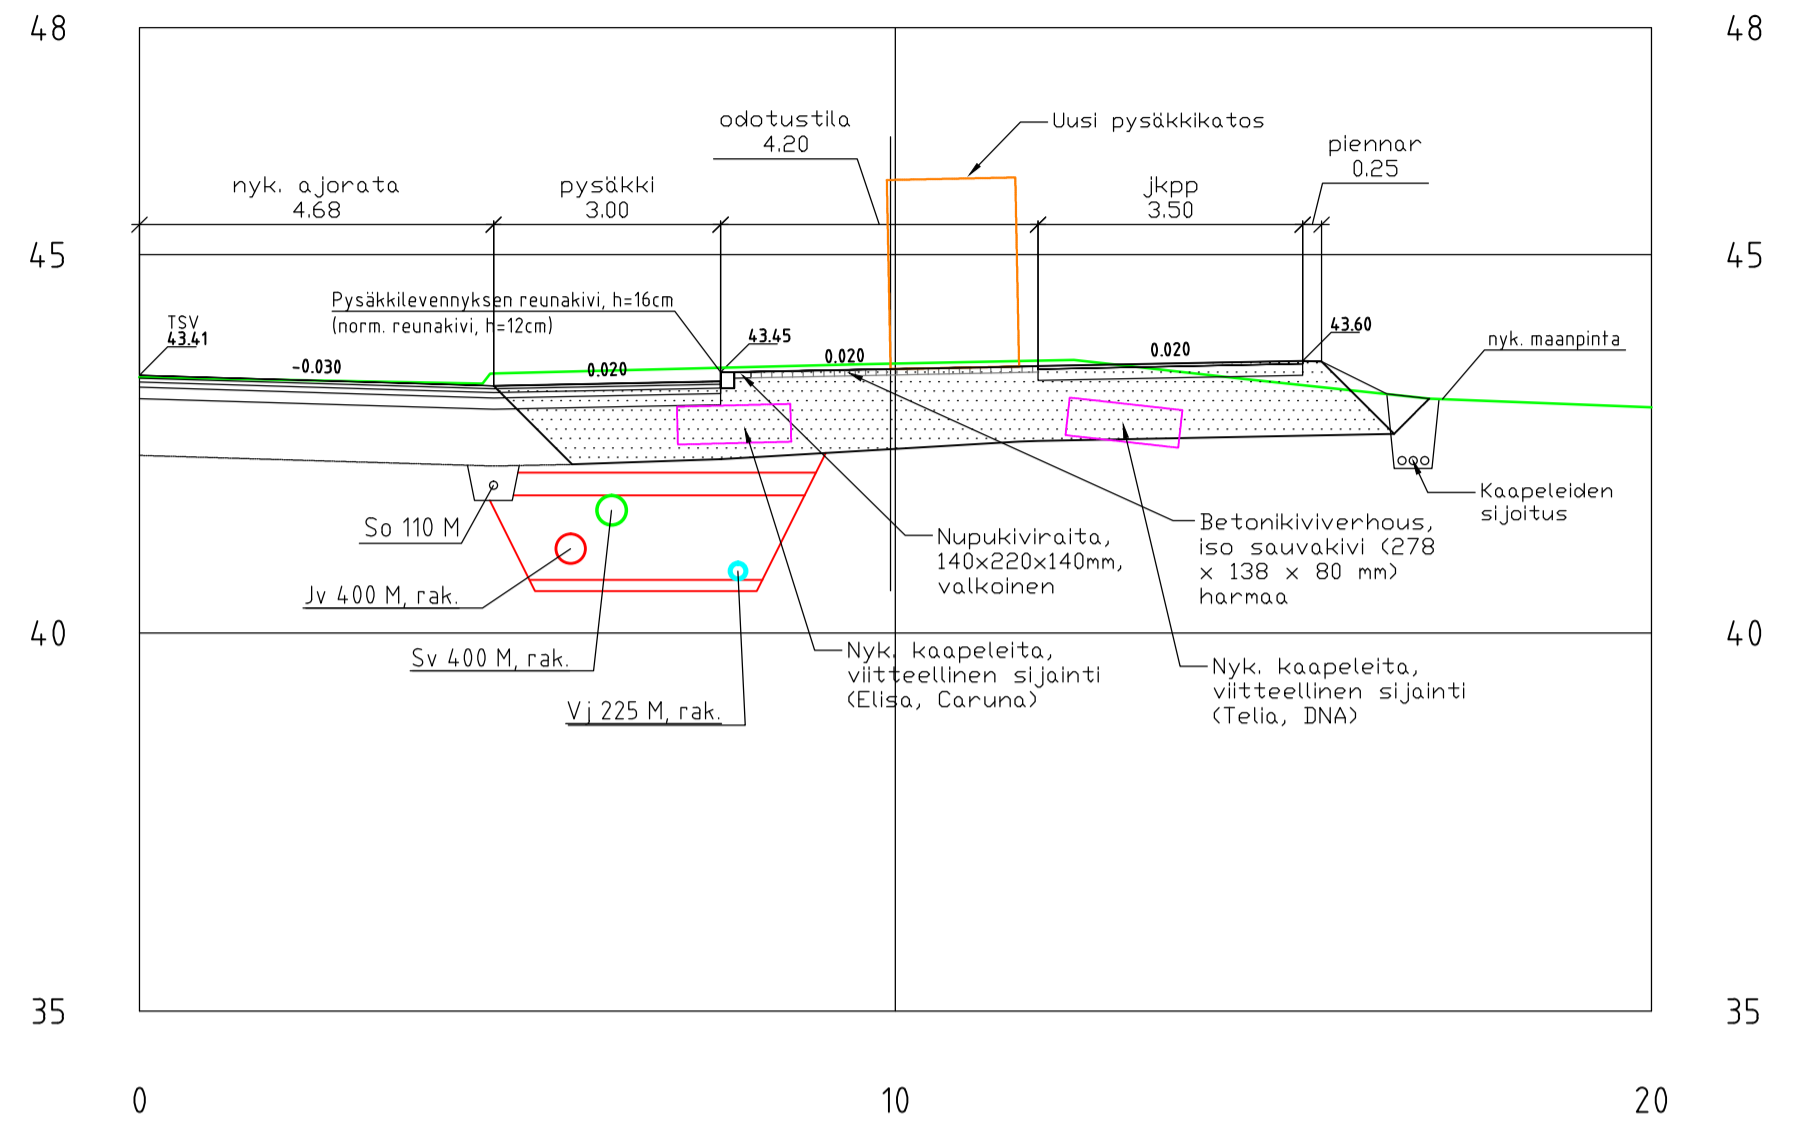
48

48

odotustila
4.20

Uusi pysäkkikatos

piennar
0.25

nyk. ajorata
4.68

pysäkki
3.00

jkpp
3.50

45

45

Pysäkkilevennyksen reunakivi, h=16cm
(norm. reunakivi, h=12cm)

TSV
43.41

43.45

43.60

nyk. maanpinta

-0.030

0.020

0.020

0.020

So 110 M

Jv 400 M, rak.

Sv 400 M, rak.

Vj 225 M, rak.

Nupukiviraita,
140x220x140mm,
valkoinen

Betonikiviverhous,
iso sauvakivi (278
x 138 x 80 mm)
harmaa

Kaapeleiden
sijoitus

40

40

Nyk. kaapeleita,
viitteellinen sijainti
(Elisa, Caruna)

Nyk. kaapeleita,
viitteellinen sijainti
(Telia, DNA)

35

35

0

10

20